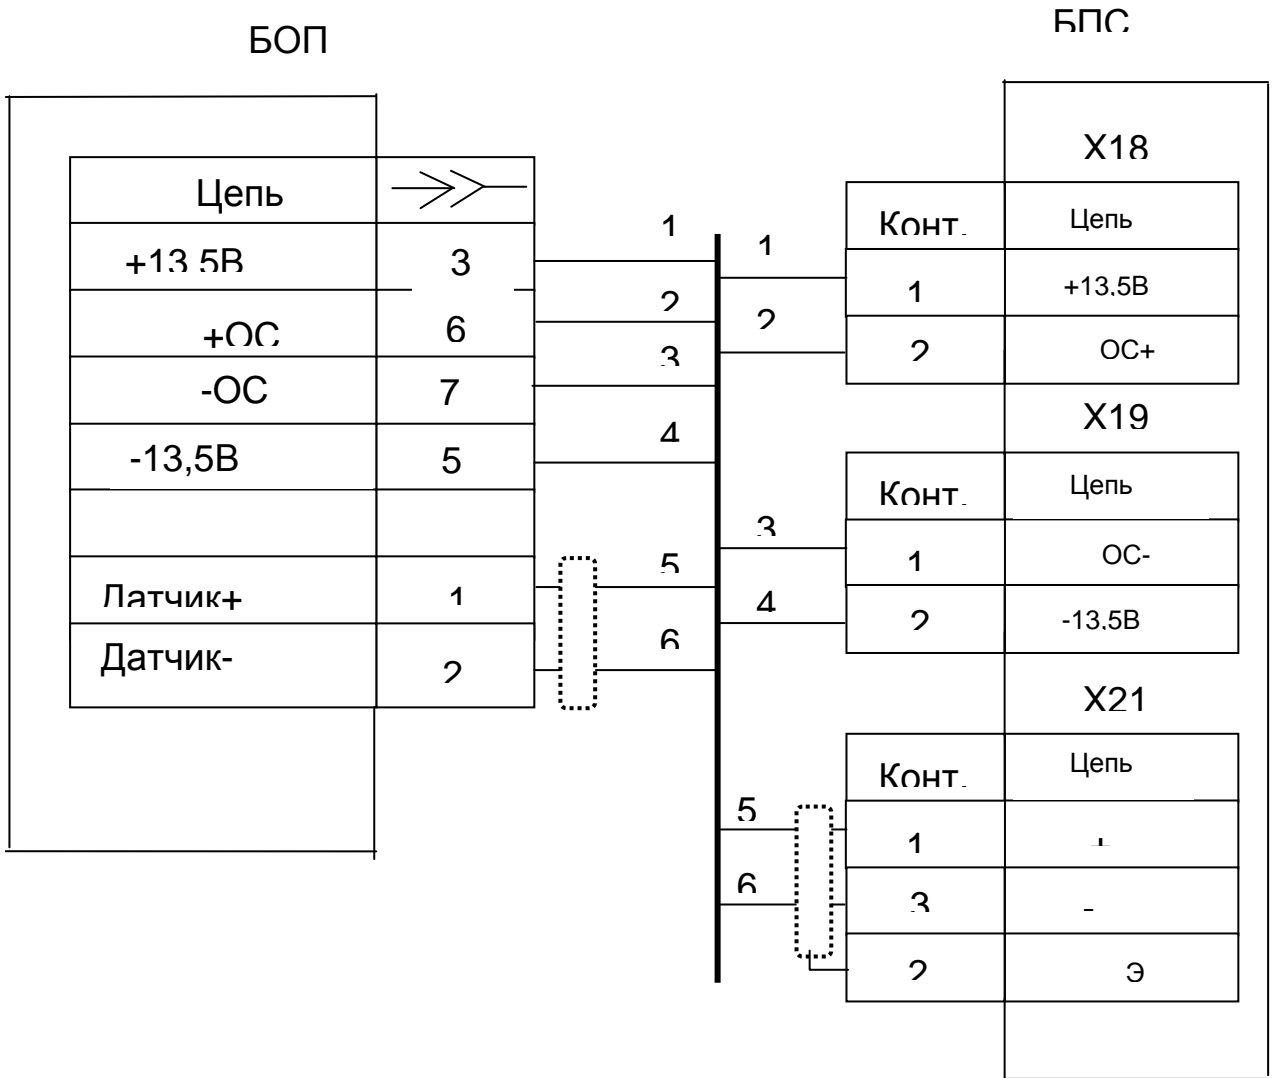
БОП

БПС

| Цепь | $\gg$ |
|---|---|
| +13,5В | 3 |
| +ОС | 6 |
| -ОС | 7 |
| -13,5В | 5 |
| | |
| Датчик+ | 1 |
| Датчик- | 2 |

1
2
3
4
5
6

1
2
3
4
5
6

X18

| Конт. | Цепь |
|---|---|
| 1 | +13,5В |
| 2 | ОС+ |

X19

| Конт. | Цепь |
|---|---|
| 1 | ОС- |
| 2 | -13,5В |

X21

| Конт. | Цепь |
|---|---|
| 1 | + |
| 3 | - |
| 2 | Э |